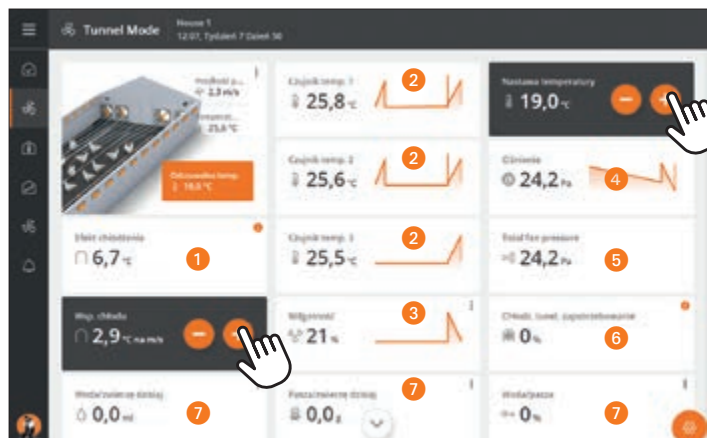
Tunnel Mode
House 1
12.07, Tydzień 7 Dzień 50

Prędkość p...
2,3 m/s
Temperat...
25,0 °C
Odczuwalna temp.
18,0 °C

Czujnik temp. 1
25,8 °C
2

Czujnik temp. 2
25,6 °C
2

Czujnik temp. 3
25,5 °C
2

Nastawa temperatury
19,0 °C

Ciśnienie
24,2 Pa
4

Total fan pressure
24,2 Pa
5

Efekt chłodzenia
6,7 °C
1

Wsp. chłodu
2,9 °C na m/s

Wilgotność
21 %
3

Chłodz. tunel. zapotrzebowanie
0 %
6

Woda/zużycie dzisiaj
0,0 ml
7

Pasza/zużycie dzisiaj
0,0 g
7

Woda/pasza
0 %
7